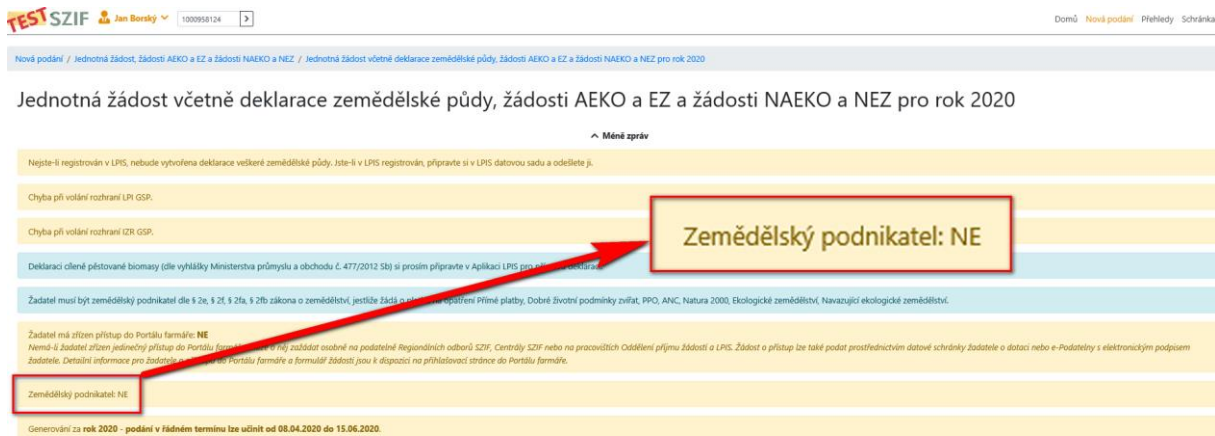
TEST SZIF Jan Borský 1000958124

Domů Nová podání Přehledy Schránka

Nová podání / Jednotná žádost, žádosti AEKO a EZ a žádosti NAEKO a NEZ / Jednotná žádost včetně deklarace zemědělské půdy, žádosti AEKO a EZ a žádosti NAEKO a NEZ pro rok 2020

Jednotná žádost včetně deklarace zemědělské půdy, žádosti AEKO a EZ a žádosti NAEKO a NEZ pro rok 2020

Méně zpráv

Nejste-li registrován v LPIS, nebude vytvořena deklarace veškeré zemědělské půdy. Jste-li v LPIS registrován, připravte si v LPIS datovou sadu a odešlete ji.

Chyba při volání rozhraní LPI GSP.

Chyba při volání rozhraní IZR GSP.

Zemědělský podnikatel: NE

Deklaraci cíleně pěstované biomasy (dle vyhlášky Ministerstva průmyslu a obchodu č. 477/2012 Sb) si prosím připravte v Aplikaci LPIS pro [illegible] deklarace.

Žadatel musí být zemědělský podnikatel dle § 2e, § 2f, § 2fa, § 2fb zákona o zemědělství, jestliže žádá o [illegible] opatření Přímé platby, Dobré životní podmínky zvířat, PPO, ANC, Natura 2000, Ekologické zemědělství, Navazující ekologické zemědělství.

Žadatel má zřízen přístup do Portálu farmáře: NE
Nemá-li žadatel zřízen jedinečný přístup do Portálu farmáře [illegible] o něj zažádat osobně na podatelně Regionálních odborů SZIF, Centrály SZIF nebo na pracovištích Oddělení příjmu žádostí a LPIS. Žádost o přístup lze také podat prostřednictvím datové schránky žadatele o dotaci nebo e-Podatelny s elektronickým podpisem žadatele. Detailní informace pro žadatele o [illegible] do Portálu farmáře a formulář žádosti jsou k dispozici na přihlašovací stránce do Portálu farmáře.

Zemědělský podnikatel: NE

Generování za rok 2020 - podání v řádném termínu lze učinit od 08.04.2020 do 15.06.2020.